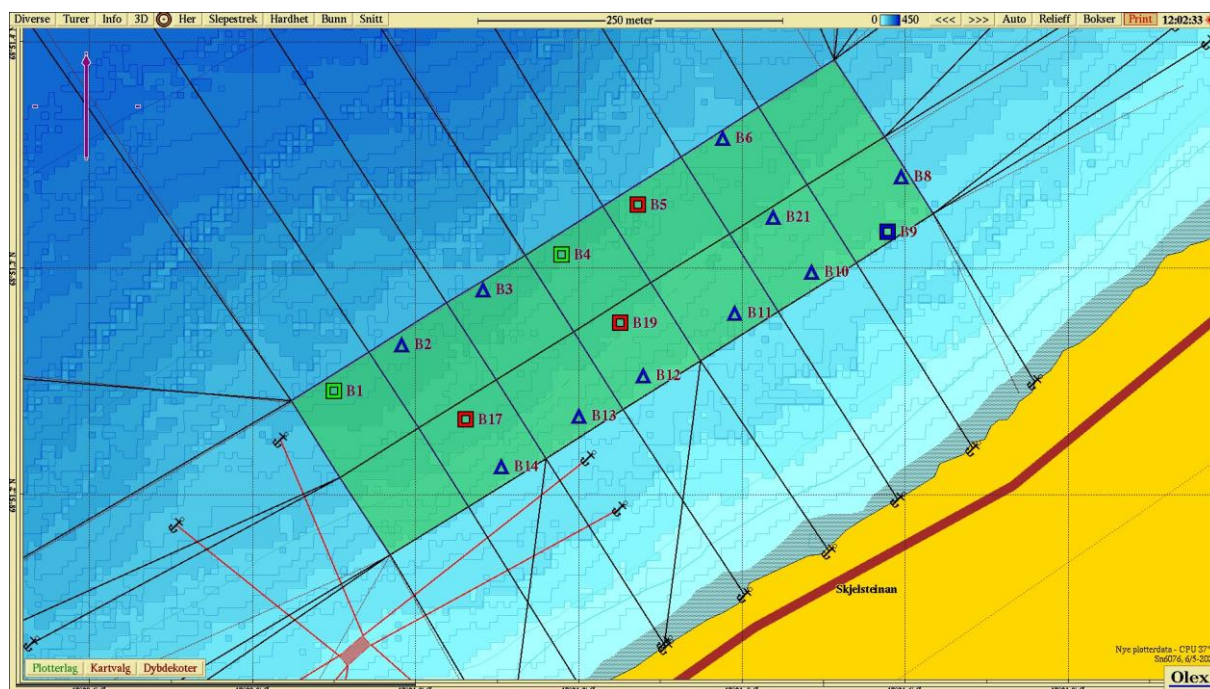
Diverse | Turer | Info | 3D | Her | Slepestrek | Hardhet | Bunn | Snitt

250 meter

0 450 <<< >>> Auto Relieff Bokser Print 12:02:33

B6
B8
B5
B21
B9
B4
B10
B3
B11
B19
B2
B12
B1
B13
B17
B14

Skjelsteinan

Plotterlag | Kartvalg | Dybdekoter

Nye plotterdata - CPU 37°
Sn6076, 6/5-20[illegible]

Olex